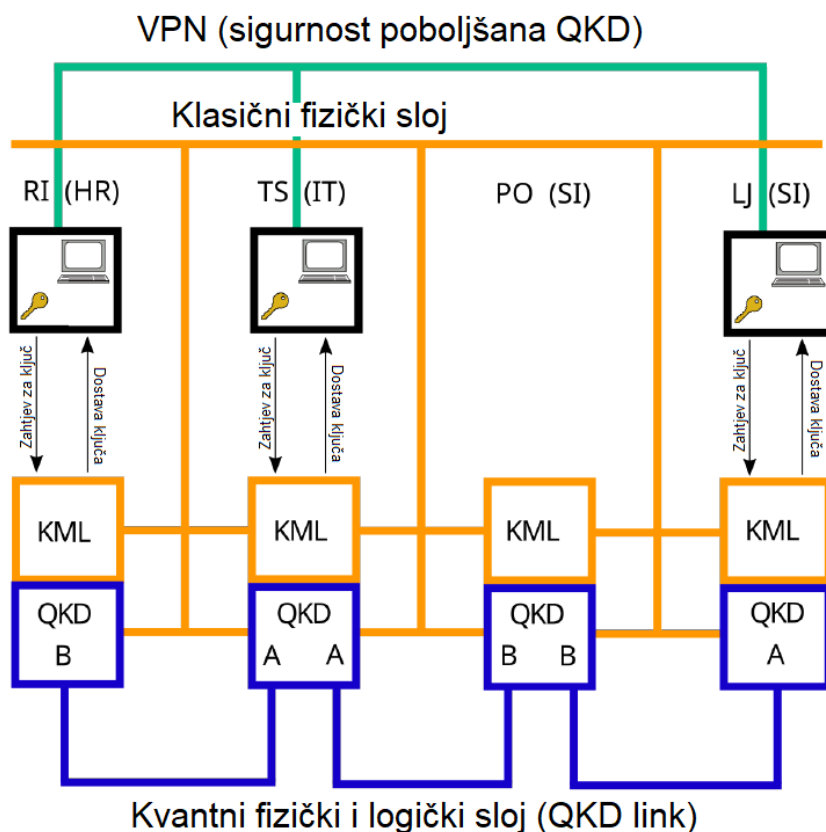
VPN (sigurnost poboljšana QKD)

Klasični fizički sloj

RI (HR)

TS (IT)

PO (SI)

LJ (SI)

Zahtjev za ključ

Dostava ključa

Zahtjev za ključ

Dostava ključa

Zahtjev za ključ

Dostava ključa

KML

KML

KML

KML

QKD
B

QKD
A A

QKD
B B

QKD
A

Kvantni fizički i logički sloj (QKD link)